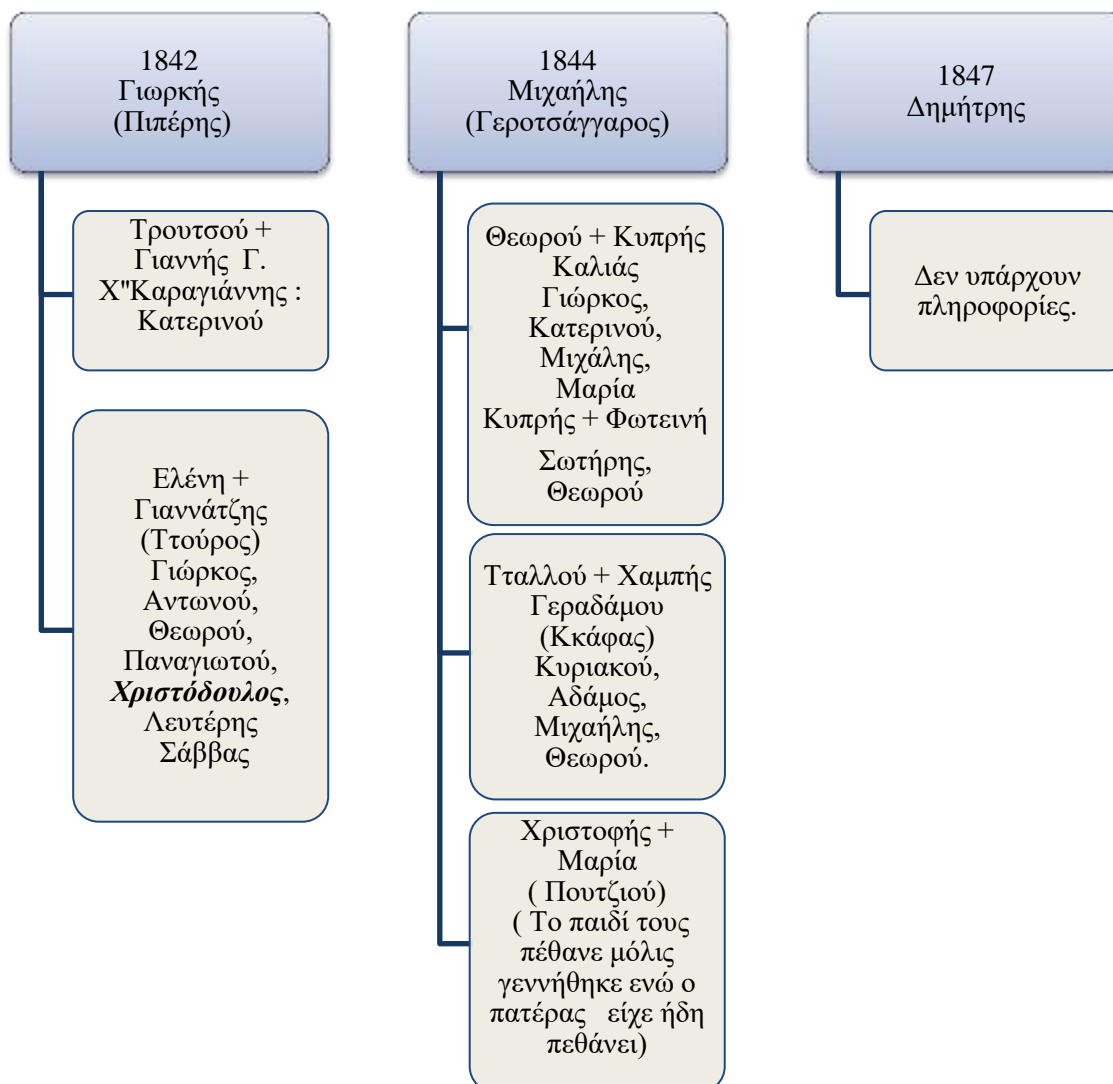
1842
Γιωρκής
(Πιπέρης)

Τρουτσού +
Γιαννής Γ.
Χ"Καραγιάννης :
Κατερινού

Ελένη +
Γιαννάτζης
(Ττούρος)
Γιώρκος,
Αντωνού,
Θεωρού,
Παναγιωτού,
***Χριστόδουλος***,
Λευτέρης
Σάββας

1844
Μιχαήλης
(Γεροτσάγγαρος)

Θεωρού + Κυπρής
Καλιάς
Γιώρκος,
Κατερινού,
Μιχάλης,
Μαρία
Κυπρής + Φωτεινή
Σωτήρης,
Θεωρού

Ττάλλού + Χαμπής
Γεραδάμου
(Κκάφας)
Κυριακού,
Αδάμος,
Μιχαήλης,
Θεωρού.

Χριστοφής +
Μαρία
( Πουτζιού)
( Το παιδί τους πέθανε μόλις γεννήθηκε ενώ ο πατέρας είχε ήδη πεθάνει)

1847
Δημήτρης

Δεν υπάρχουν
πληροφορίες.